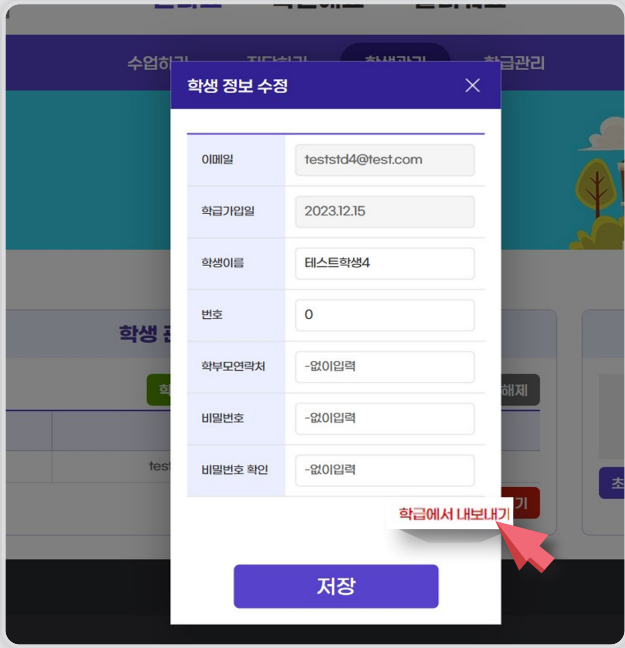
수업하기 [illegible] 학생관리 학급관리

학생 정보 수정

| 이메일 | teststd4@test.com |
|---|---|
| 학급가입일 | 2023.12.15 |
| 학생이름 | 테스트학생4 |
| 번호 | 0 |
| 학부모연락처 | -없이입력 |
| 비밀번호 | -없이입력 |
| 비밀번호 확인 | -없이입력 |

학급에서 내보내기

저장

학생 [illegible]

해제

test

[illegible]기